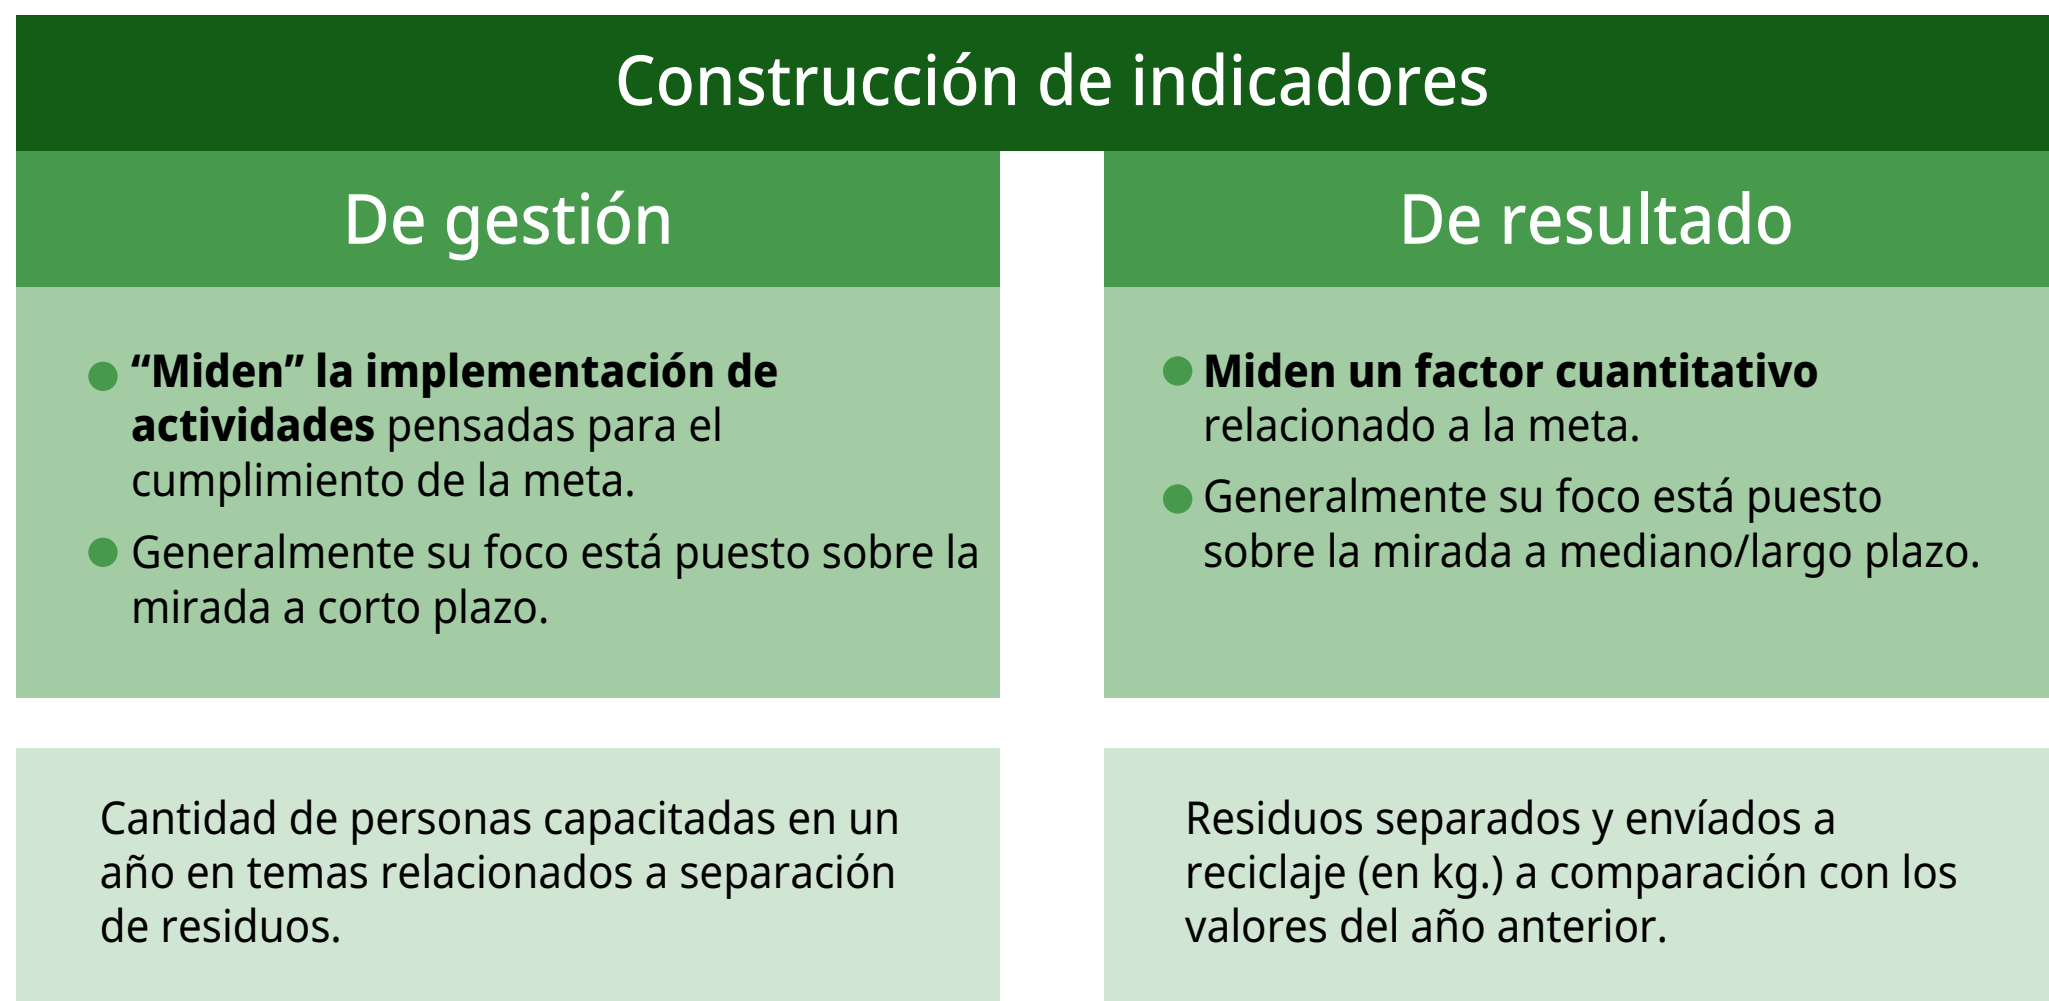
Construcción de indicadores

De gestión

- “Miden” la implementación de actividades pensadas para el cumplimiento de la meta.
- Generalmente su foco está puesto sobre la mirada a corto plazo.

Cantidad de personas capacitadas en un año en temas relacionados a separación de residuos.

De resultado

- Miden un factor cuantitativo relacionado a la meta.
- Generalmente su foco está puesto sobre la mirada a mediano/largo plazo.

Residuos separados y envíados a reciclaje (en kg.) a comparación con los valores del año anterior.